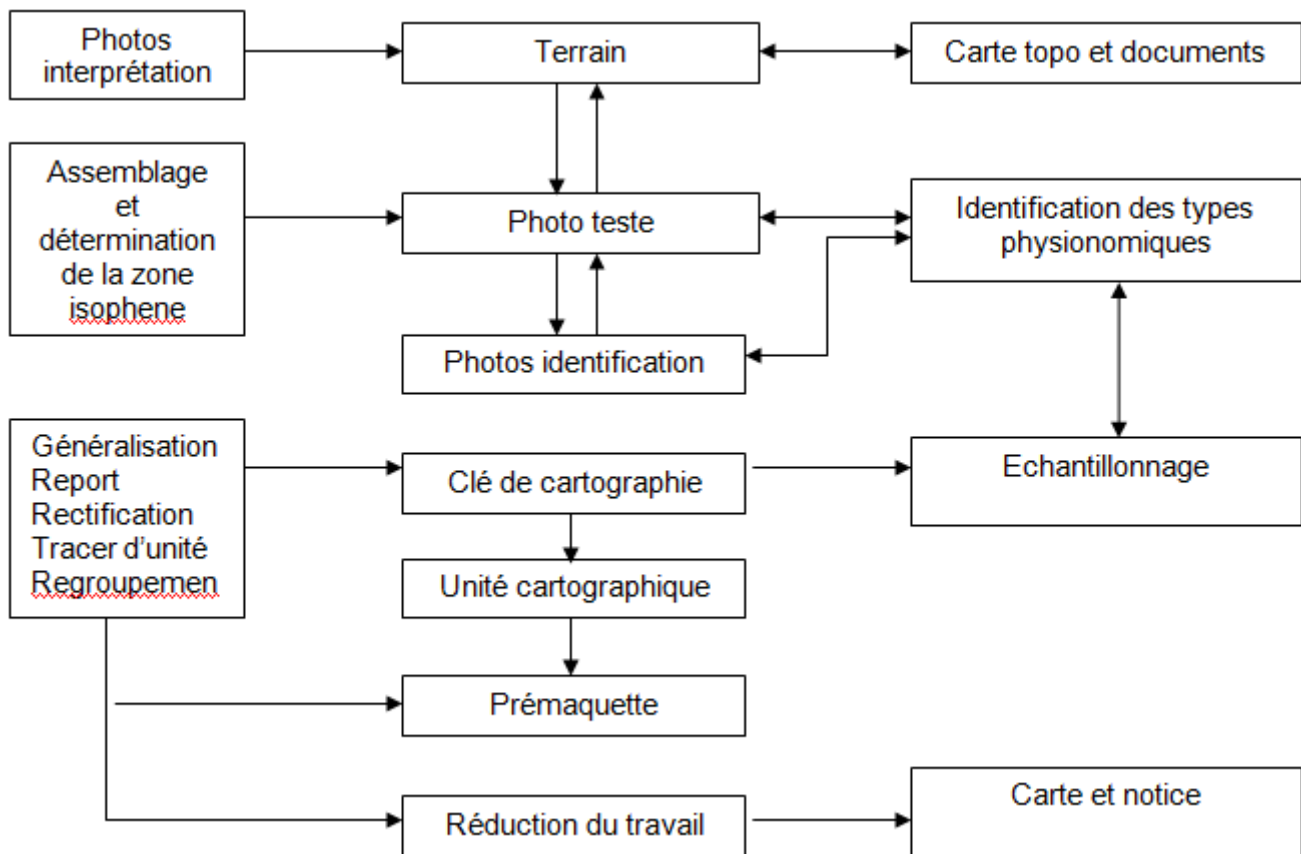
Photos interprétation

Terrain

Carte topo et documents

Assemblage et détermination de la zone isophene

Photo teste

Identification des types physionomiques

Photos identification

Généralisation
Report
Rectification
Tracer d'unité
Regroupemen

Clé de cartographie

Echantillonnage

Unité cartographique

Prémaquette

Réduction du travail

Carte et notice